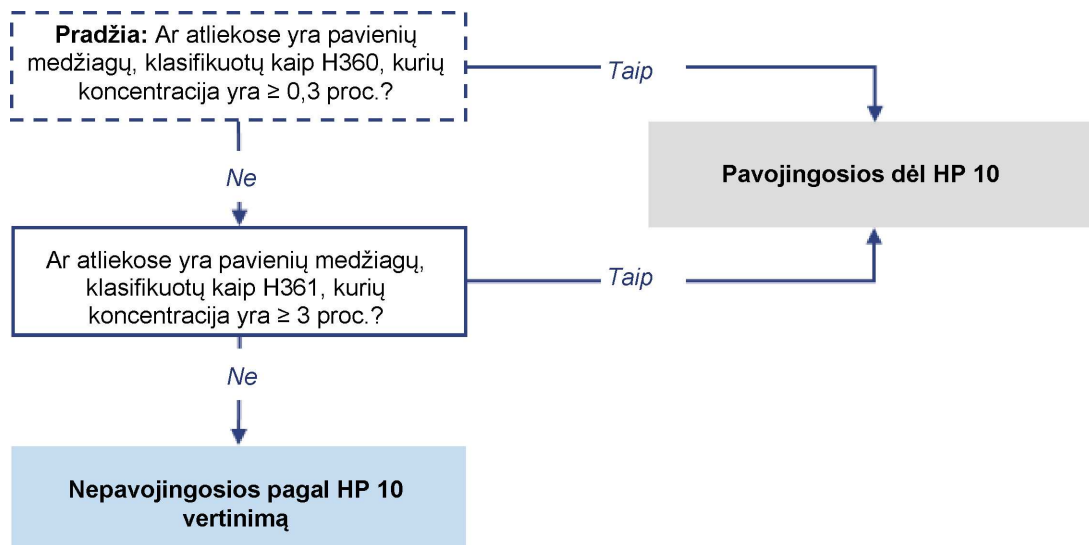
**Pradžia:** Ar atliekose yra pavienių medžiagų, klasifikuotų kaip H360, kurių koncentracija yra ≥ 0,3 proc.?

Taip

Pavojingosios dėl HP 10

Ne

Ar atliekose yra pavienių medžiagų, klasifikuotų kaip H361, kurių koncentracija yra ≥ 3 proc.?

Taip

Ne

Nepavojingosios pagal HP 10 vertinimą